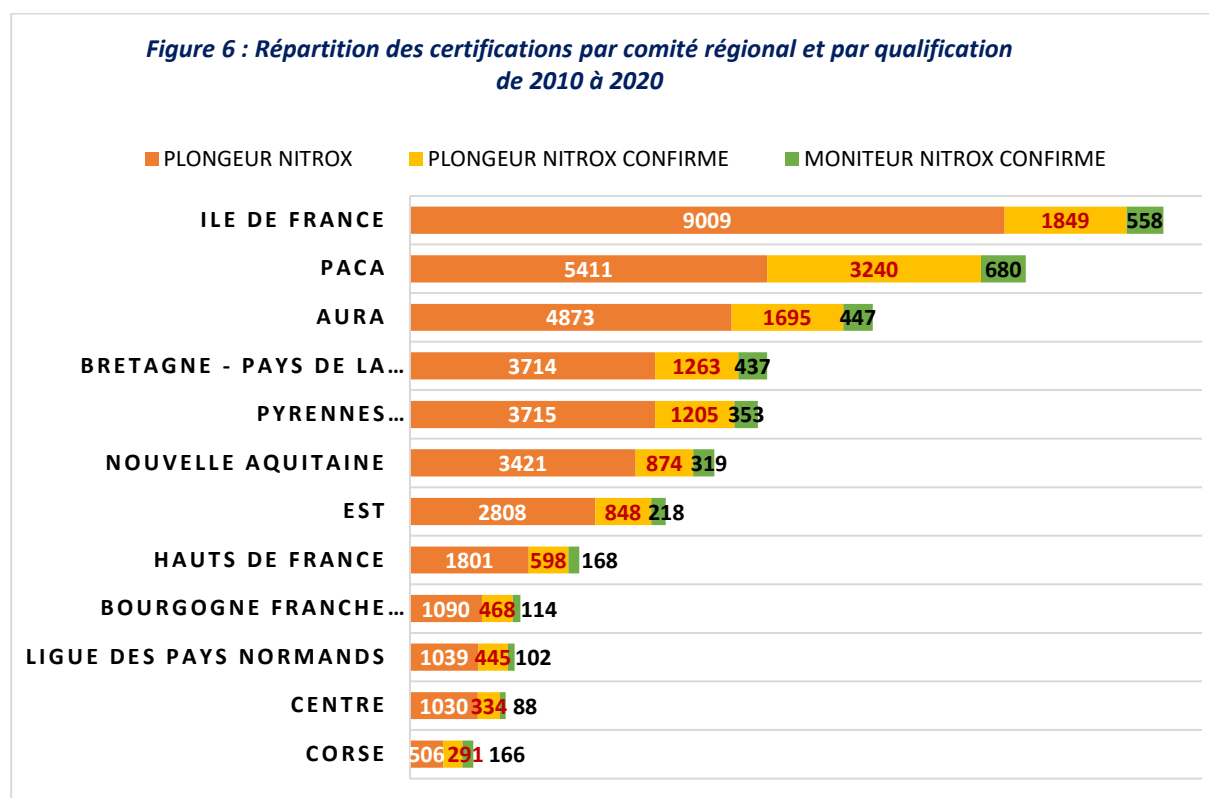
Figure 6 : Répartition des certifications par comité régional et par qualification de 2010 à 2020

PLONGEUR NITROX PLONGEUR NITROX CONFIRME MONITEUR NITROX CONFIRME

ILE DE FRANCE 9009 1849 558
PACA 5411 3240 680
AURA 4873 1695 447
BRETAGNE - PAYS DE LA… 3714 1263 437
PYRENNES… 3715 1205 353
NOUVELLE AQUITAINE 3421 874 319
EST 2808 848 218
HAUTS DE FRANCE 1801 598 168
BOURGOGNE FRANCHE… 1090 468 114
LIGUE DES PAYS NORMANDS 1039 445 102
CENTRE 1030 334 88
CORSE 506 291 166